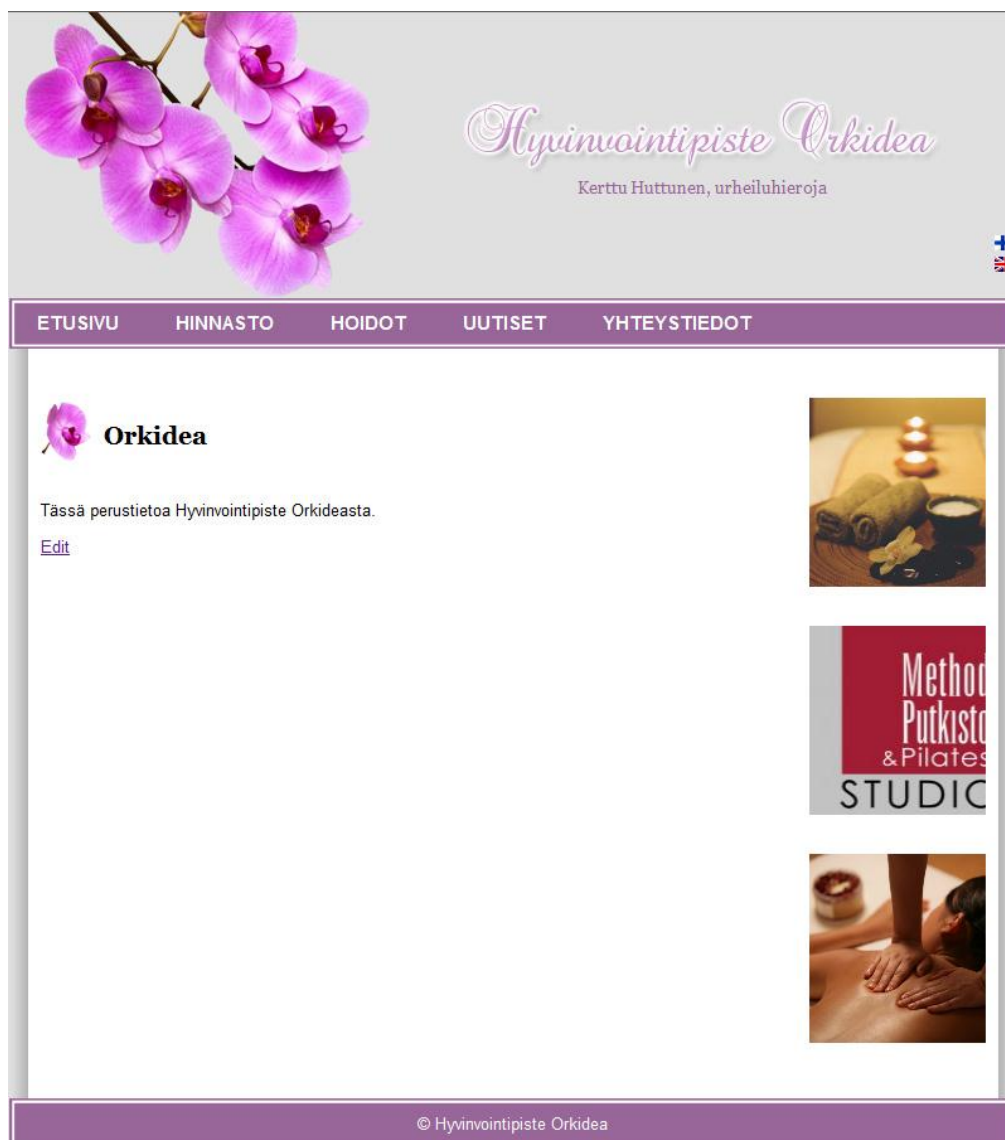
Hyvinvointipiste Orkidea

Kerttu Huttunen, urheiluhieroja

ETUSIVU HINNASTO HOIDOT UUTISET YHTEYSTIEDOT

Orkidea

Tässä perustietoa Hyvinvointipiste Orkideasta.

Edit

Method Putkisto & Pilates STUDIO

© Hyvinvointipiste Orkidea